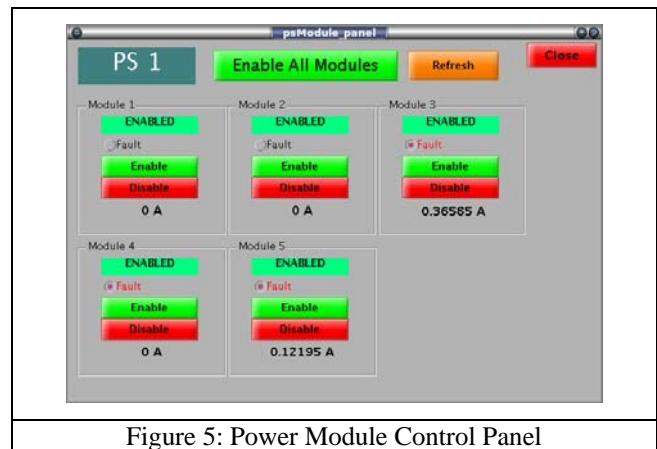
psModule panel

PS 1

Enable All Modules

Refresh

Close

Module 1
ENABLED
Fault
Enable
Disable
0 A

Module 2
ENABLED
Fault
Enable
Disable
0 A

Module 3
ENABLED
Fault
Enable
Disable
0.36585 A

Module 4
ENABLED
Fault
Enable
Disable
0 A

Module 5
ENABLED
Fault
Enable
Disable
0.12195 A

Figure 5: Power Module Control Panel